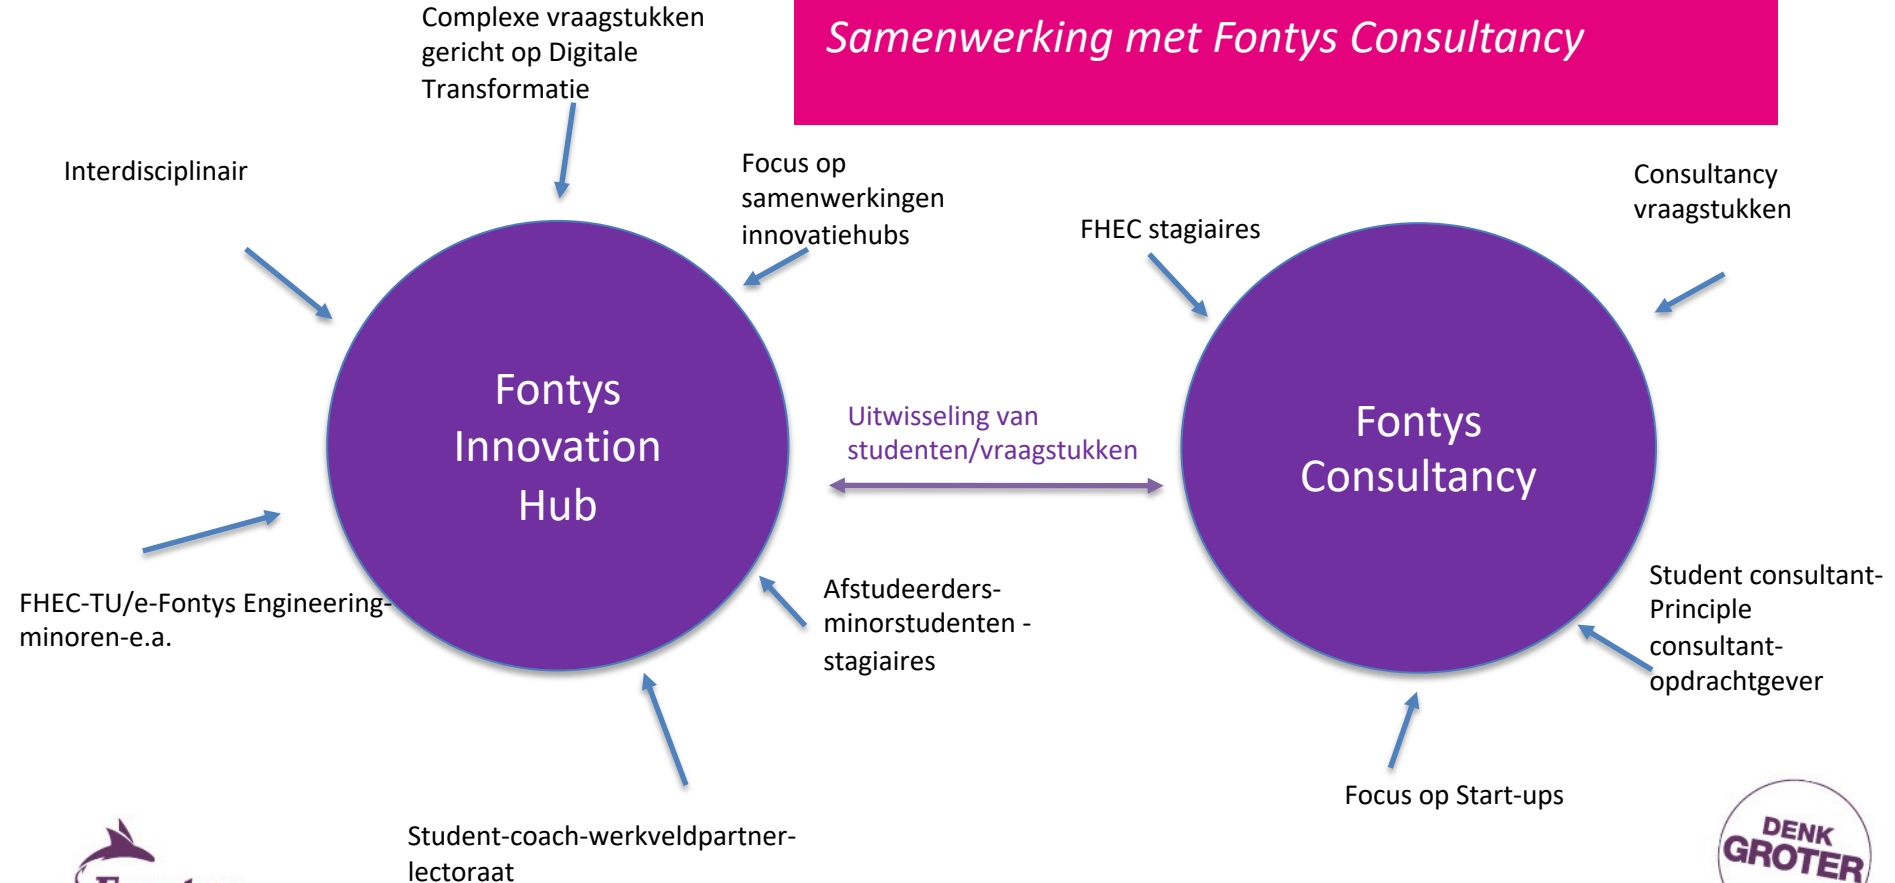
Samenwerking met Fontys Consultancy

Complexe vraagstukken gericht op Digitale Transformatie

Interdisciplinair

Focus op samenwerkingen innovatiehubs

FHEC stagiaires

Consultancy vraagstukken

Fontys Innovation Hub

Uitwisseling van studenten/vraagstukken

Fontys Consultancy

FHEC-TU/e-Fontys Engineering-minoren-e.a.

Afstudeerders-minorstudenten - stagiaires

Student consultant-Principle consultant-opdrachtgever

Focus op Start-ups

Student-coach-werkveldpartner-lectoraat

DENK GROTER